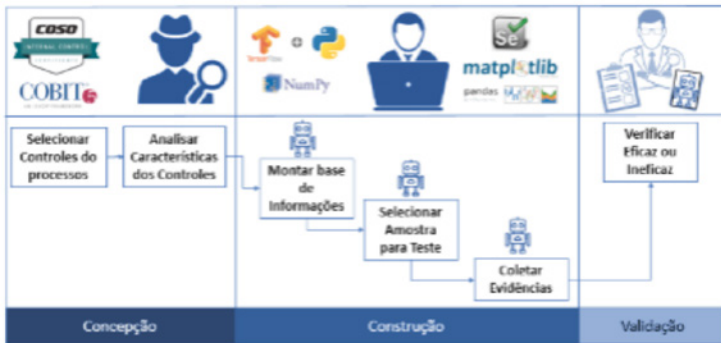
COSO
INTERNAL CONTROL
COBIT 5
TensorFlow
NumPy
matplotlib
pandas

Selecionar Controles do processos

Analisar Características dos Controles

Montar base de Informações

Selecionar Amostra para Teste

Coletar Evidências

Verificar Eficaz ou Ineficaz

Concepção

Construção

Validação